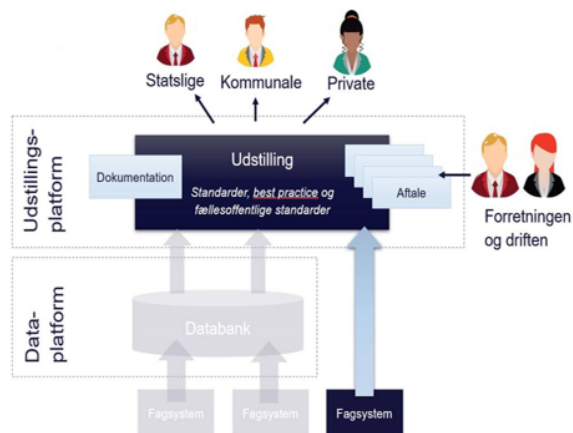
Statslige
Kommunale
Private

Udstillings-platform

Udstilling
Dokumentation
Standarder, best practice og fællesoffentlige standarder
Aftale

Forretningen og driften

Data-platform

Databank

Fagsystem
Fagsystem
Fagsystem